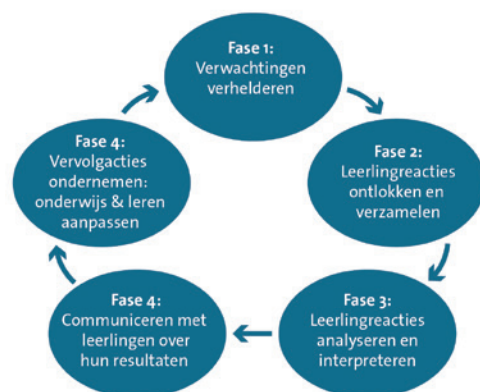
Fase 1:
Verwachtingen verhelderen

Fase 2:
Leerlingreacties ontlokken en verzamelen

Fase 3:
Leerlingreacties analyseren en interpreteren

Fase 4:
Communiceren met leerlingen over hun resultaten

Fase 4:
Vervolgacties ondernemen: onderwijs & leren aanpassen